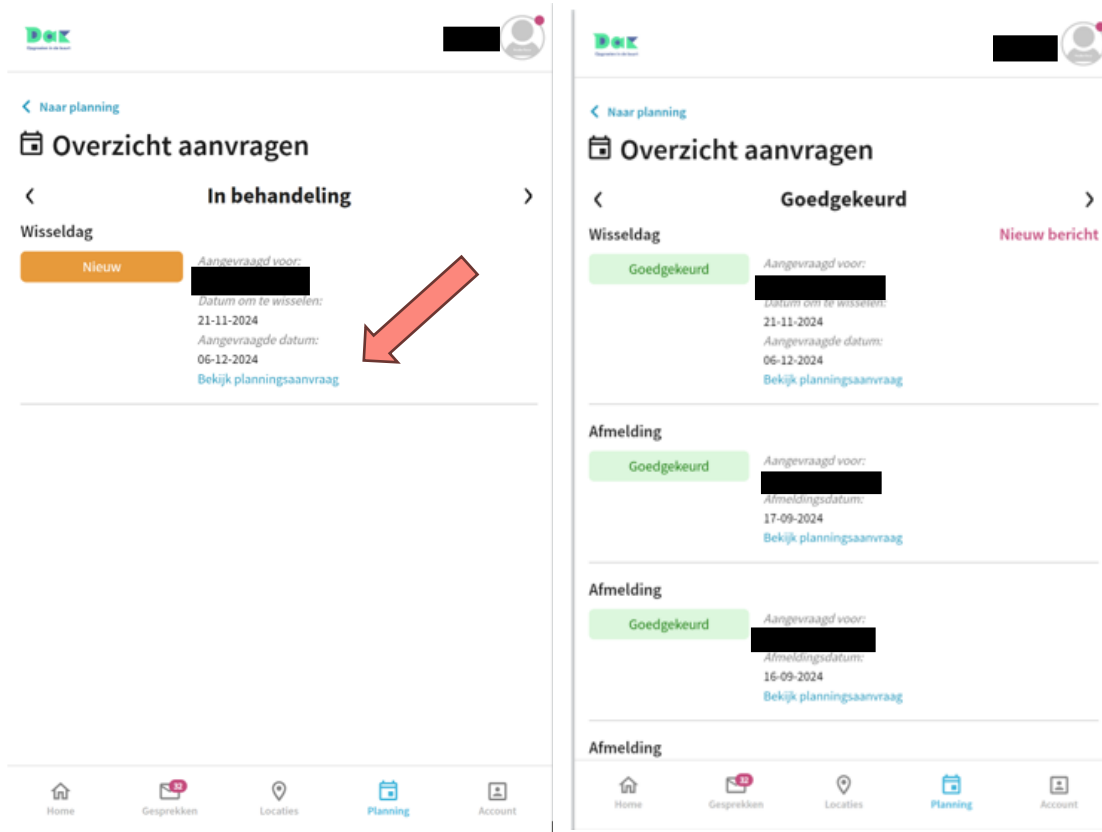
Dak

< Naar planning

Overzicht aanvragen

< In behandeling >

Wisseldag

Nieuw

Aangevraagd voor:

Datum om te wisselen:
21-11-2024

Aangevraagde datum:
06-12-2024

Bekijk planningsaanvraag

Home
32 Gesprekken
Locaties
Planning
Account

Dak

< Naar planning

Overzicht aanvragen

< Goedgekeurd >

Wisseldag

Nieuw bericht

Goedgekeurd

Aangevraagd voor:

Datum om te wisselen:
21-11-2024

Aangevraagde datum:
06-12-2024

Bekijk planningsaanvraag

Afmelding

Goedgekeurd

Aangevraagd voor:

Afmeldingsdatum:
17-09-2024

Bekijk planningsaanvraag

Afmelding

Goedgekeurd

Aangevraagd voor:

Afmeldingsdatum:
16-09-2024

Bekijk planningsaanvraag

Afmelding

Home
32 Gesprekken
Locaties
Planning
Account